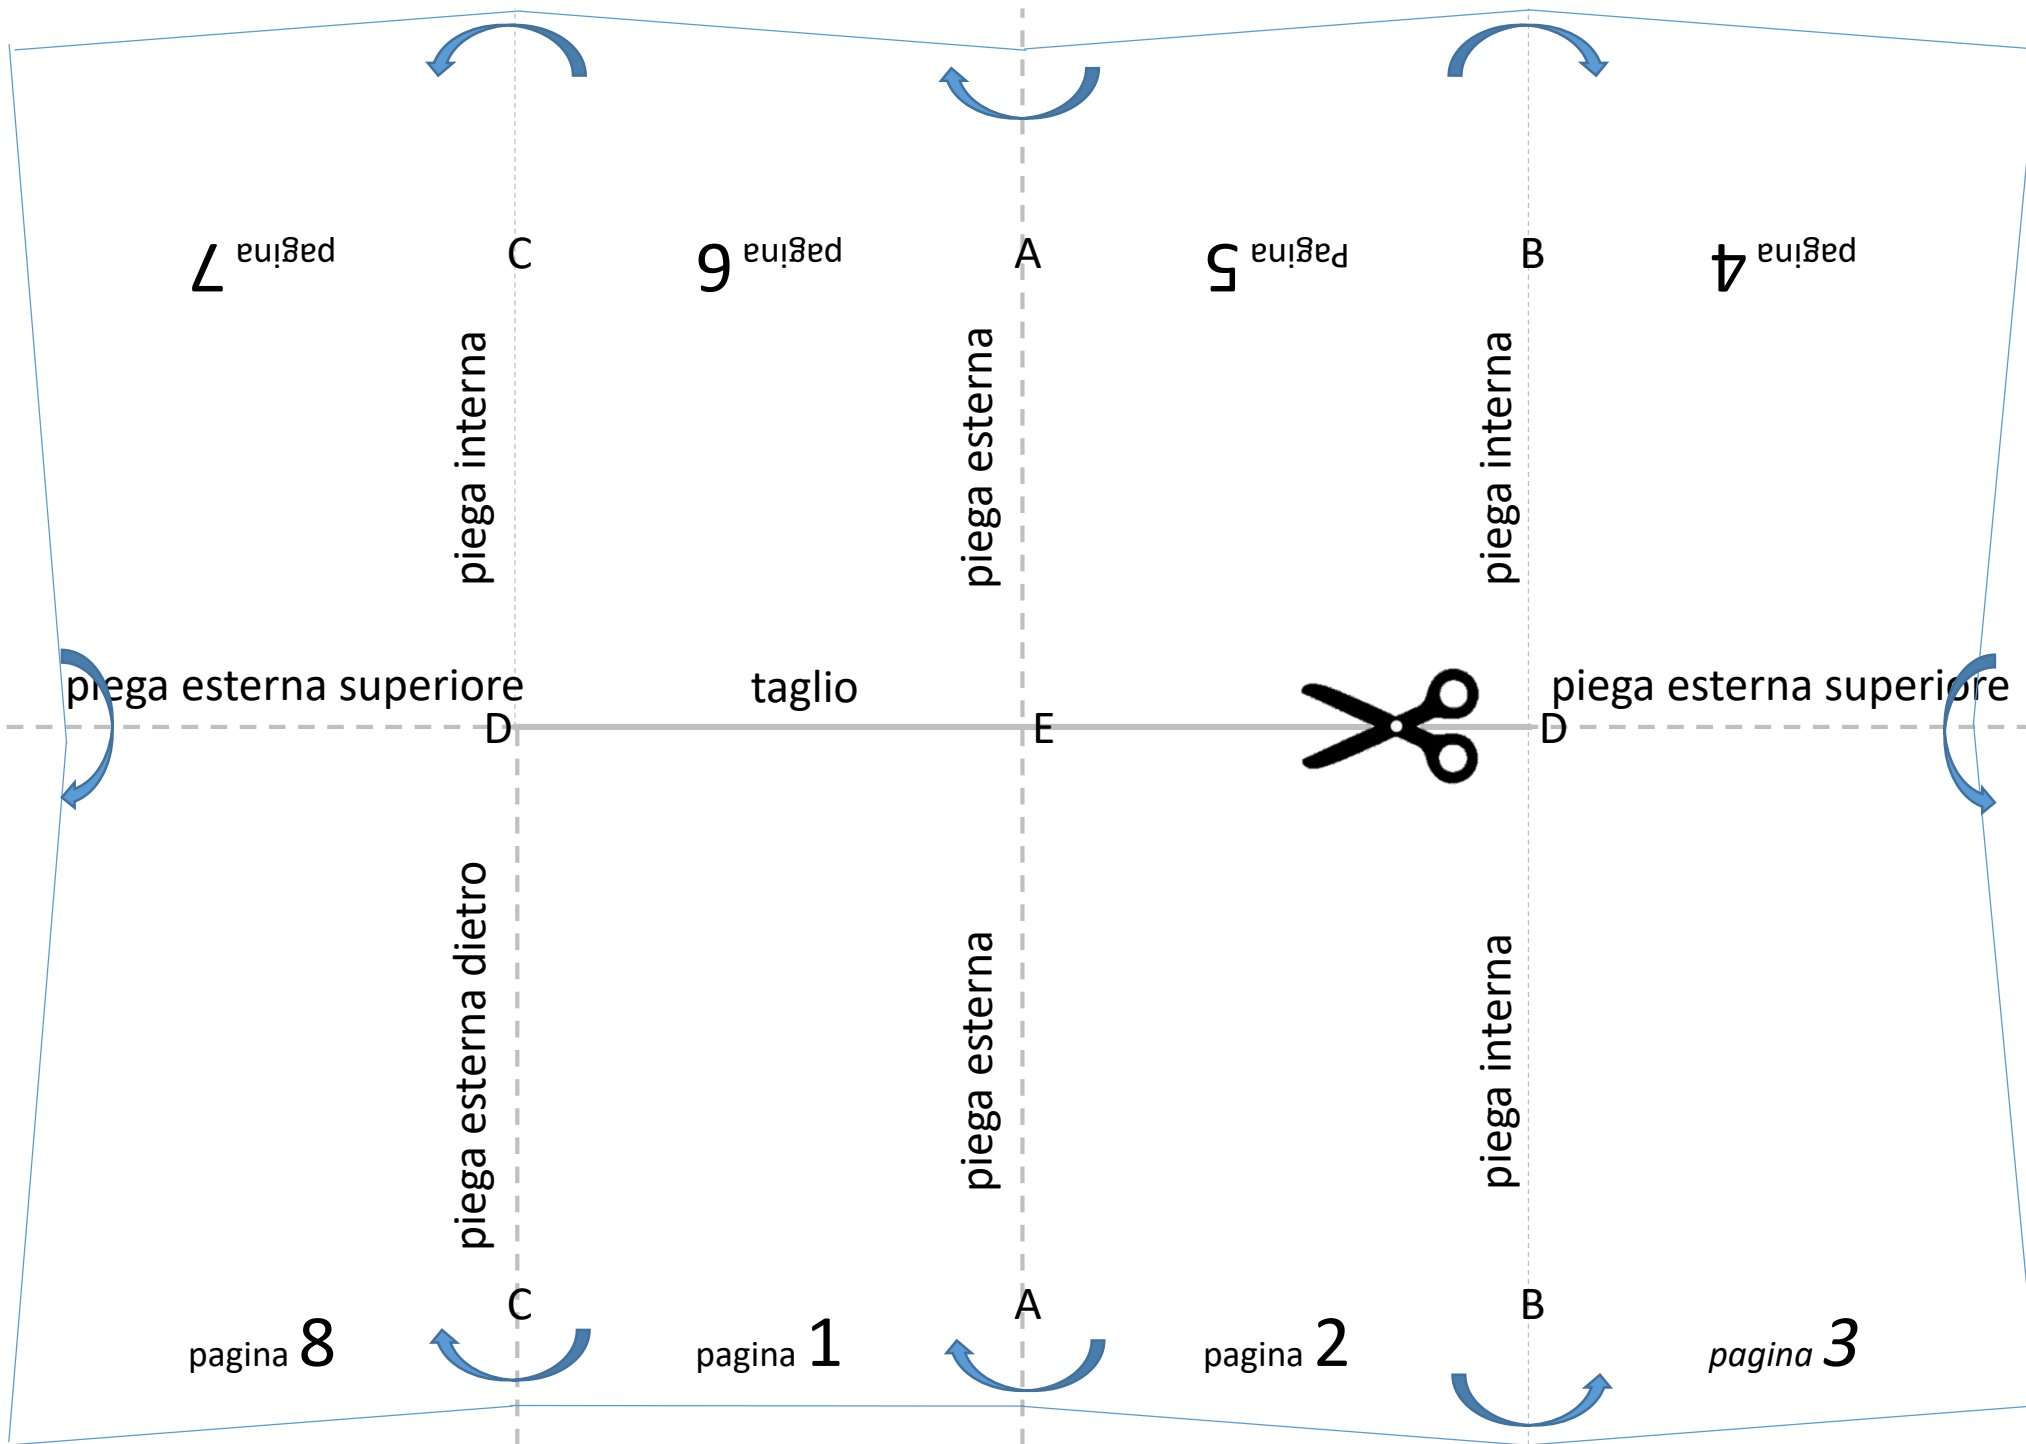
pagina 7 C pagina 6 A pagina 5 B pagina 4

piega interna

piega esterna

piega interna

piega esterna superiore

taglio

piega esterna superiore

D

E

D

piega esterna dietro

piega esterna

piega interna

C A B

pagina 8 pagina 1 pagina 2 pagina 3